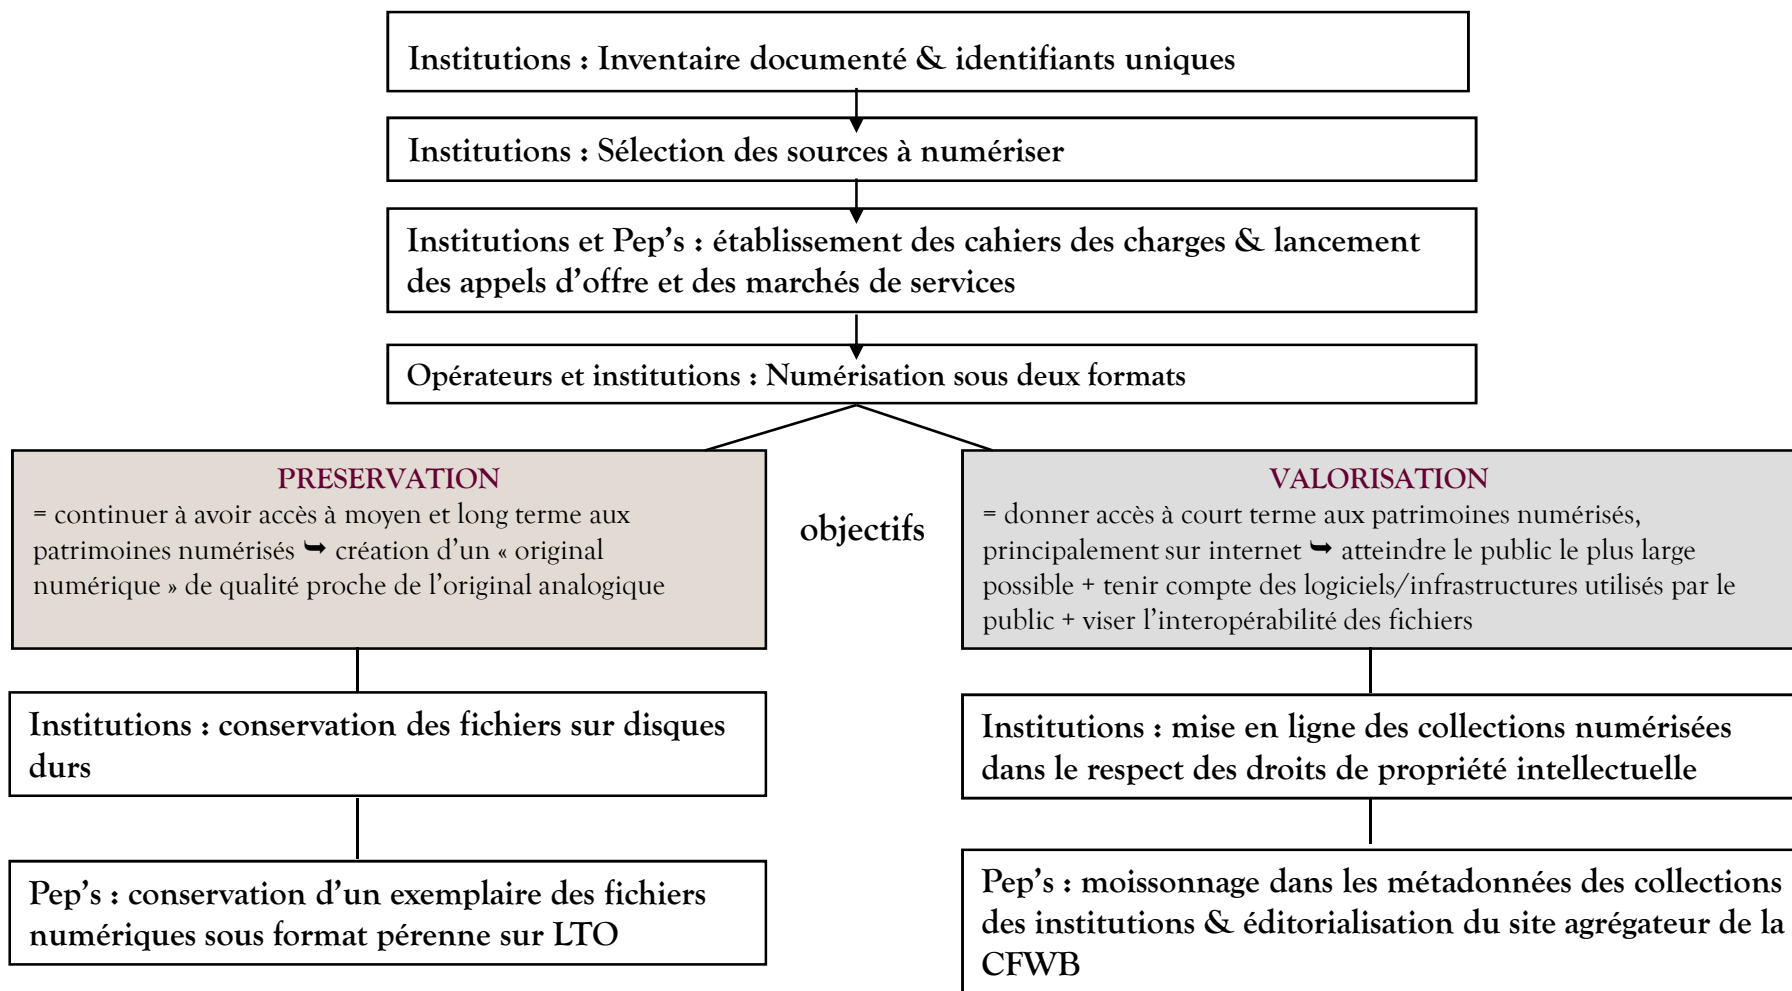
Institutions : Inventaire documenté & identifiants uniques

Institutions : Sélection des sources à numériser

Institutions et Pep's : établissement des cahiers des charges & lancement des appels d'offre et des marchés de services

Opérateurs et institutions : Numérisation sous deux formats

PRESERVATION
= continuer à avoir accès à moyen et long terme aux patrimoines numérisés ➥ création d'un « original numérique » de qualité proche de l'original analogique

objectifs

VALORISATION
= donner accès à court terme aux patrimoines numérisés, principalement sur internet ➥ atteindre le public le plus large possible + tenir compte des logiciels/infrastructures utilisés par le public + viser l'interopérabilité des fichiers

Institutions : conservation des fichiers sur disques durs

Pep's : conservation d'un exemplaire des fichiers numériques sous format pérenne sur LTO

Institutions : mise en ligne des collections numérisées dans le respect des droits de propriété intellectuelle

Pep's : moissonnage dans les métadonnées des collections des institutions & éditorialisation du site agrégateur de la CFWB